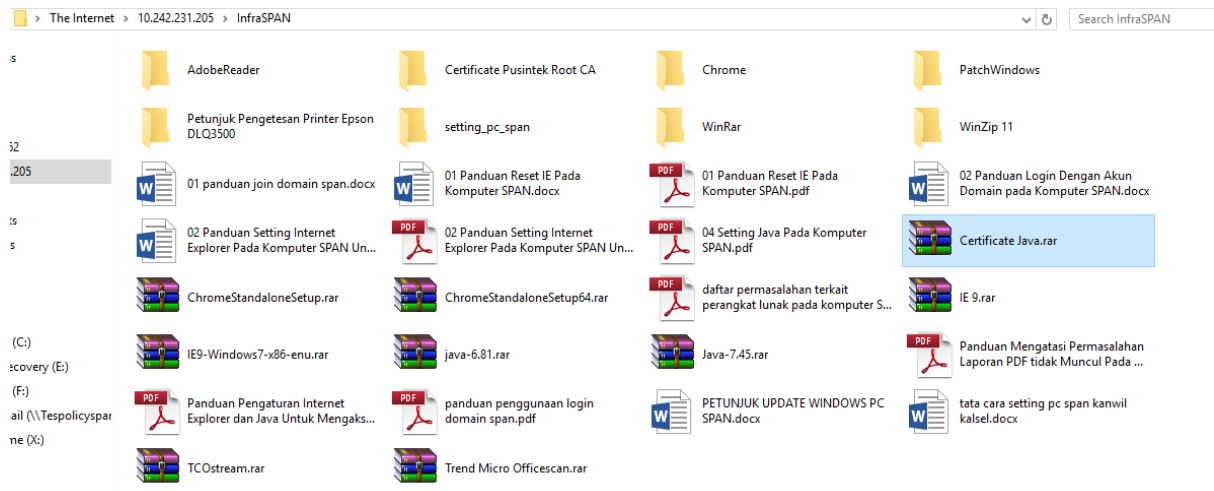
> The Internet > 10.242.231.205 > InfraSPAN

Search InfraSPAN

s
52
.205
ts
s
(C:)
ecovery (E:)
(F:)
ail (\\Tespolicyspar
me (X:)

AdobeReader
Certificate Pusintek Root CA
Chrome
PatchWindows
Petunjuk Pengetesan Printer Epson DLQ3500
setting_pc_span
WinRar
WinZip 11
01 panduan join domain span.docx
01 Panduan Reset IE Pada Komputer SPAN.docx
01 Panduan Reset IE Pada Komputer SPAN.pdf
02 Panduan Login Dengan Akun Domain pada Komputer SPAN.docx
02 Panduan Setting Internet Explorer Pada Komputer SPAN Un...
02 Panduan Setting Internet Explorer Pada Komputer SPAN Un...
04 Setting Java Pada Komputer SPAN.pdf
Certificate Java.rar
ChromeStandaloneSetup.rar
ChromeStandaloneSetup64.rar
daftar permasalahan terkait perangkat lunak pada komputer S...
IE 9.rar
IE9-Windows7-x86-enu.rar
java-6.81.rar
Java-7.45.rar
Panduan Mengatasi Permasalahan Laporan PDF tidak Muncul Pada ...
Panduan Pengaturan Internet Explorer dan Java Untuk Mengaks...
panduan penggunaan login domain span.pdf
PETUNJUK UPDATE WINDOWS PC SPAN.docx
tata cara setting pc span kanwil kalsel.docx
TCOstream.rar
Trend Micro Officescan.rar